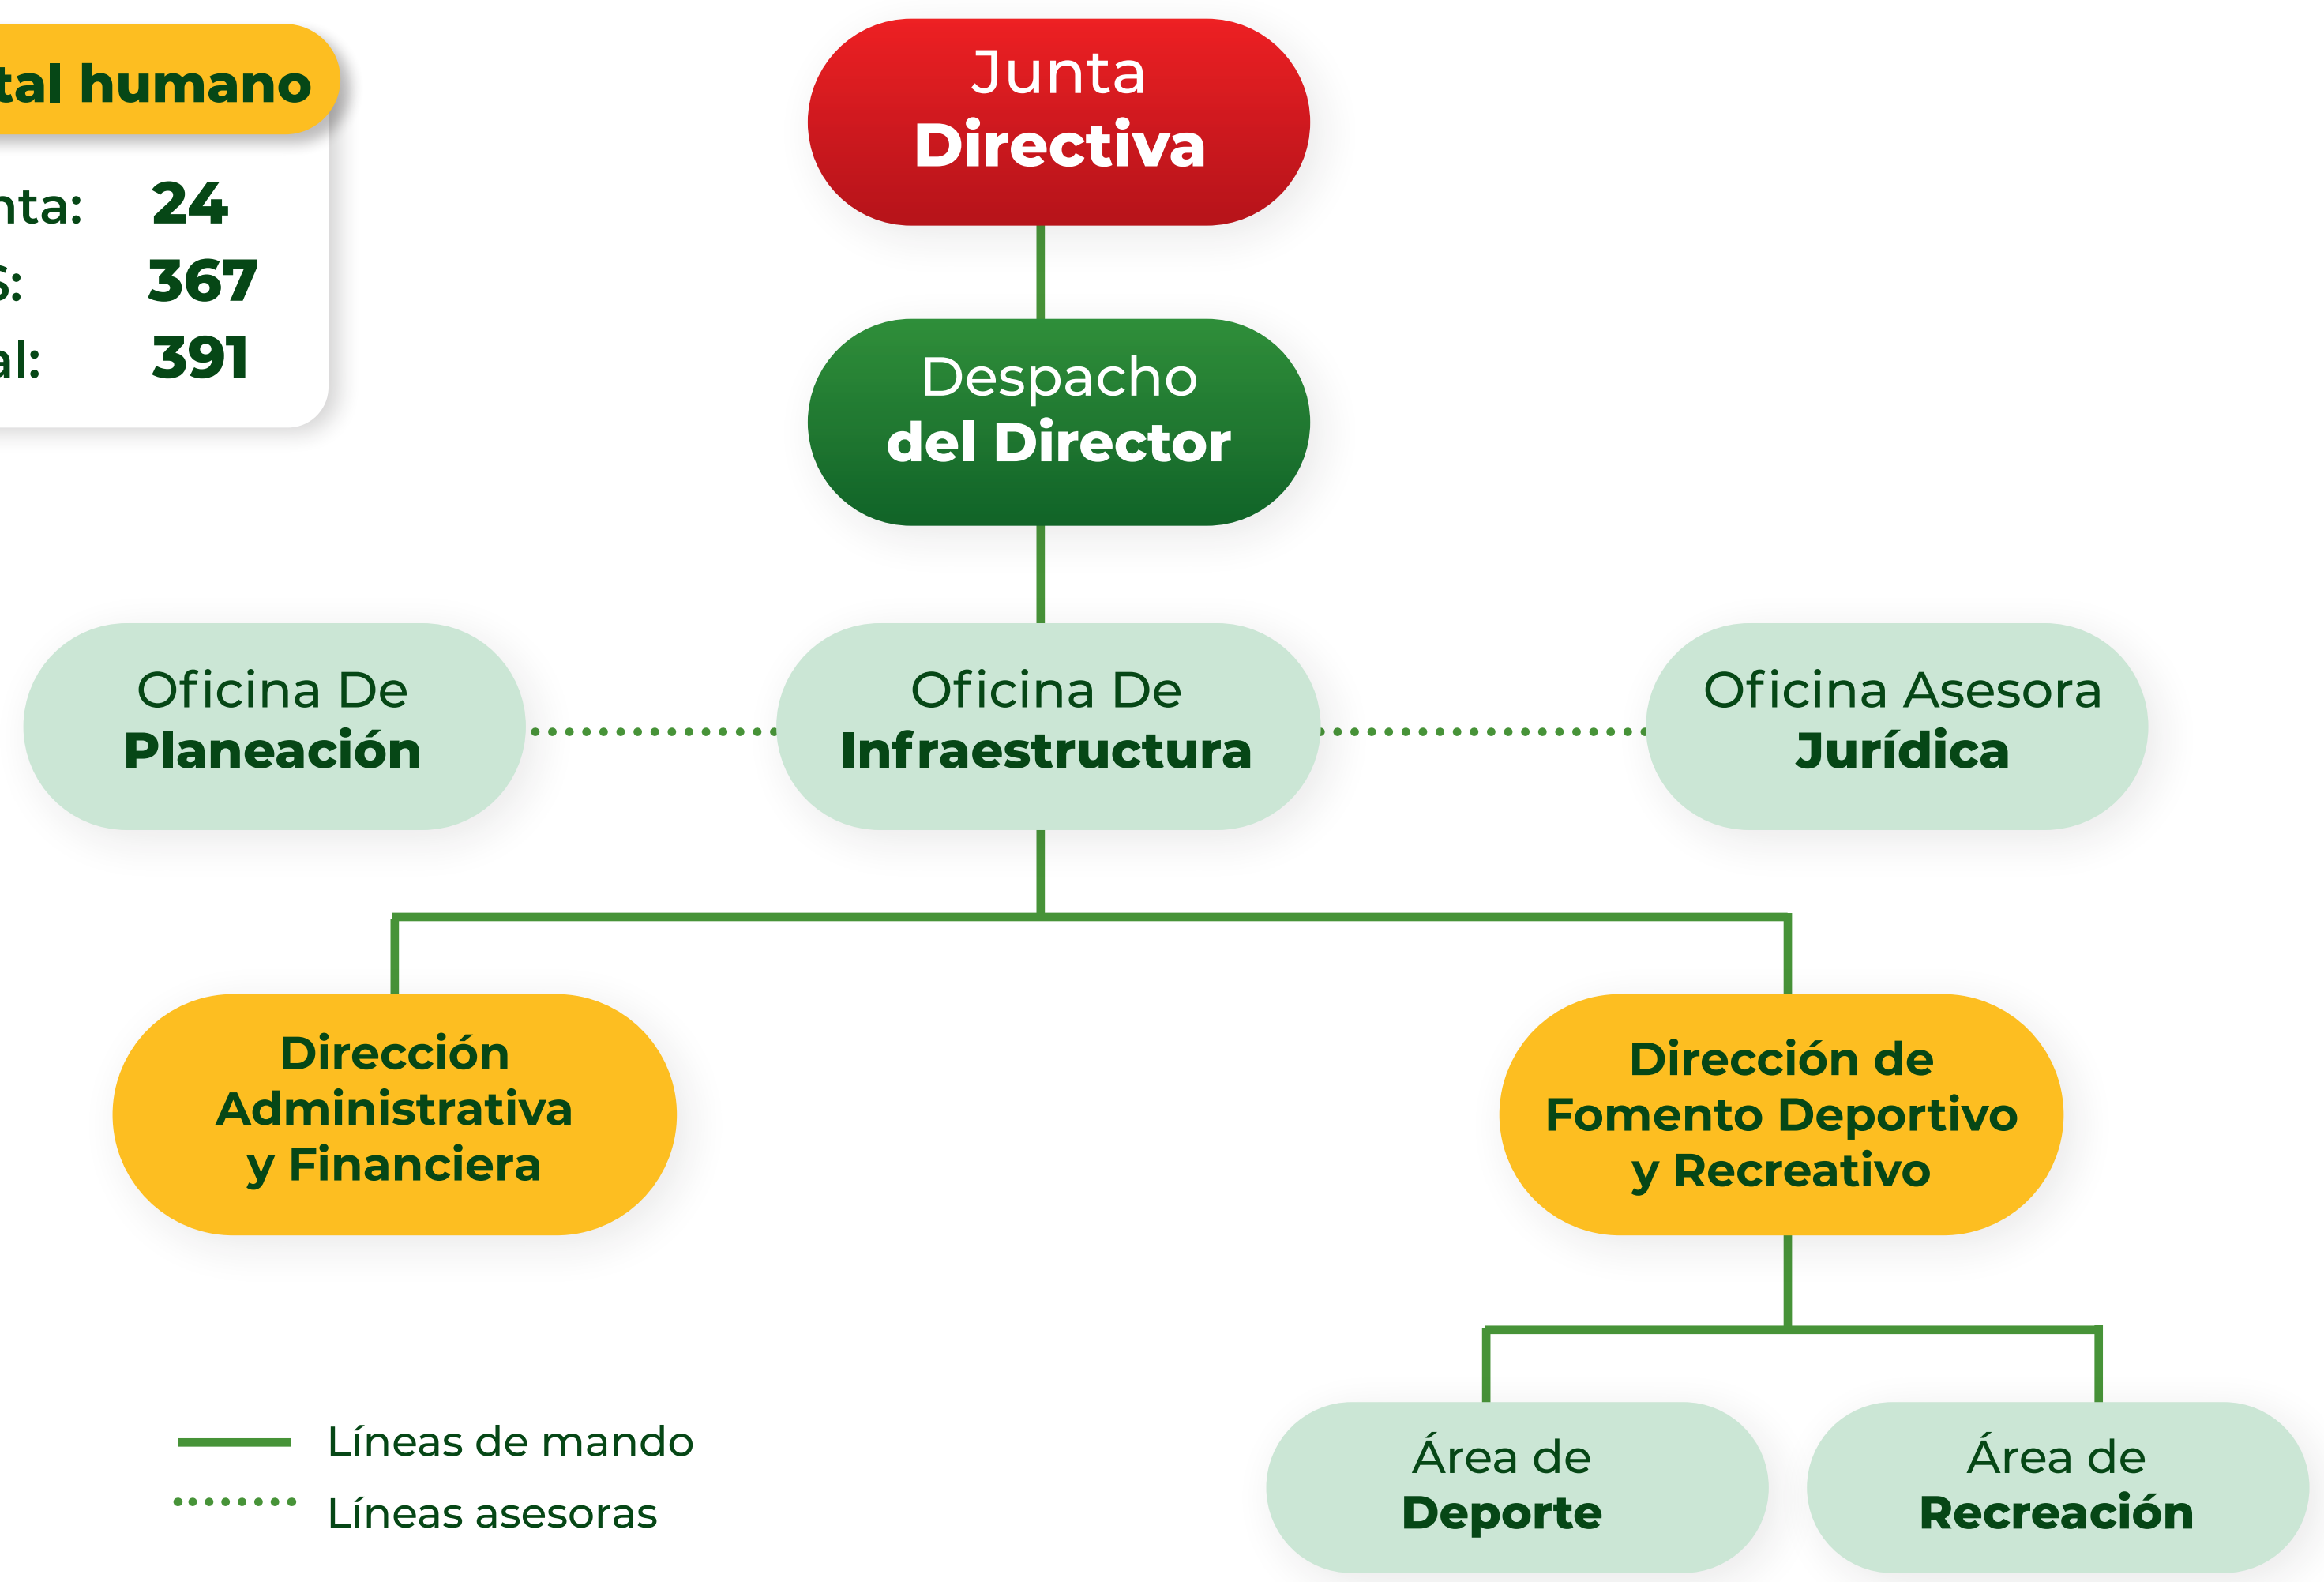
tal humano

nta: 24
s: 367
al: 391

Junta
Directiva

Despacho
del Director

Oficina De
Planeación

Oficina De
Infraestructura

Oficina Asesora
Jurídica

Dirección
Administrativa
y Financiera

Dirección de
Fomento Deportivo
y Recreativo

Área de
Deporte

Área de
Recreación

Líneas de mando
Líneas asesoras